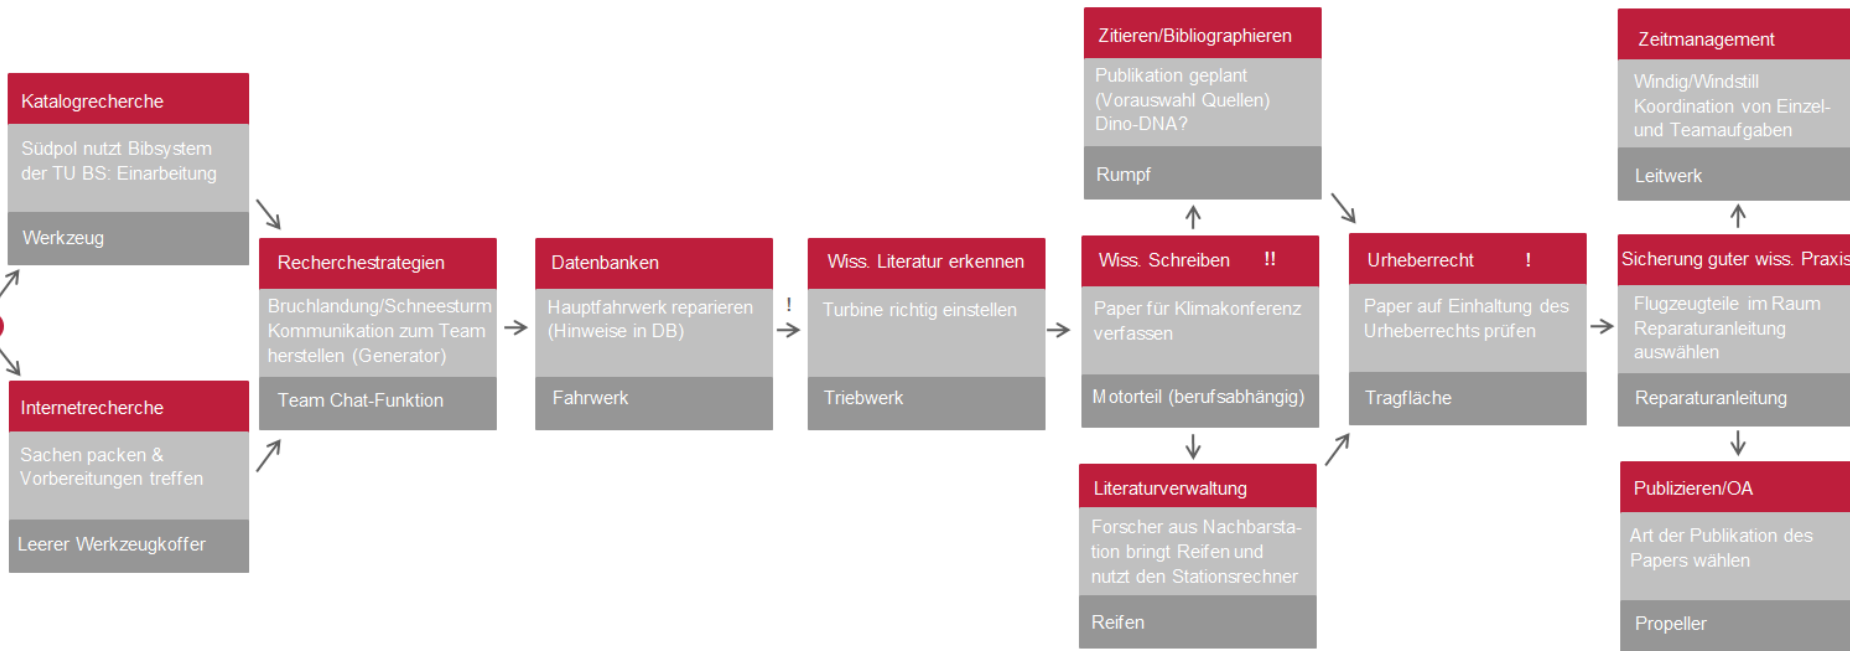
Katalogrecherche

Südpol nutzt Bibsystem der TU BS: Einarbeitung

Werkzeug

Internetrecherche

Sachen packen & Vorbereitungen treffen

Leerer Werkzeugkoffer

Recherchestrategien

Bruchlandung/Schneesturm Kommunikation zum Team herstellen (Generator)

Team Chat-Funktion

Datenbanken

Hauptfahrwerk reparieren (Hinweise in DB)

Fahrwerk

!

Wiss. Literatur erkennen

Turbine richtig einstellen

Triebwerk

Zitieren/Bibliographieren

Publikation geplant (Vorauswahl Quellen) Dino-DNA?

Rumpf

Wiss. Schreiben !!

Paper für Klimakonferenz verfassen

Motorteil (berufsabhängig)

Literaturverwaltung

Forscher aus Nachbarstation bringt Reifen und nutzt den Stationsrechner

Reifen

Urheberrecht !

Paper auf Einhaltung des Urheberrechts prüfen

Tragfläche

Zeitmanagement

Windig/Windstill Koordination von Einzel- und Teamaufgaben

Leitwerk

Sicherung guter wiss. Praxis

Flugzeugteile im Raum Reparaturanleitung auswählen

Reparaturanleitung

Publizieren/OA

Art der Publikation des Papers wählen

Propeller